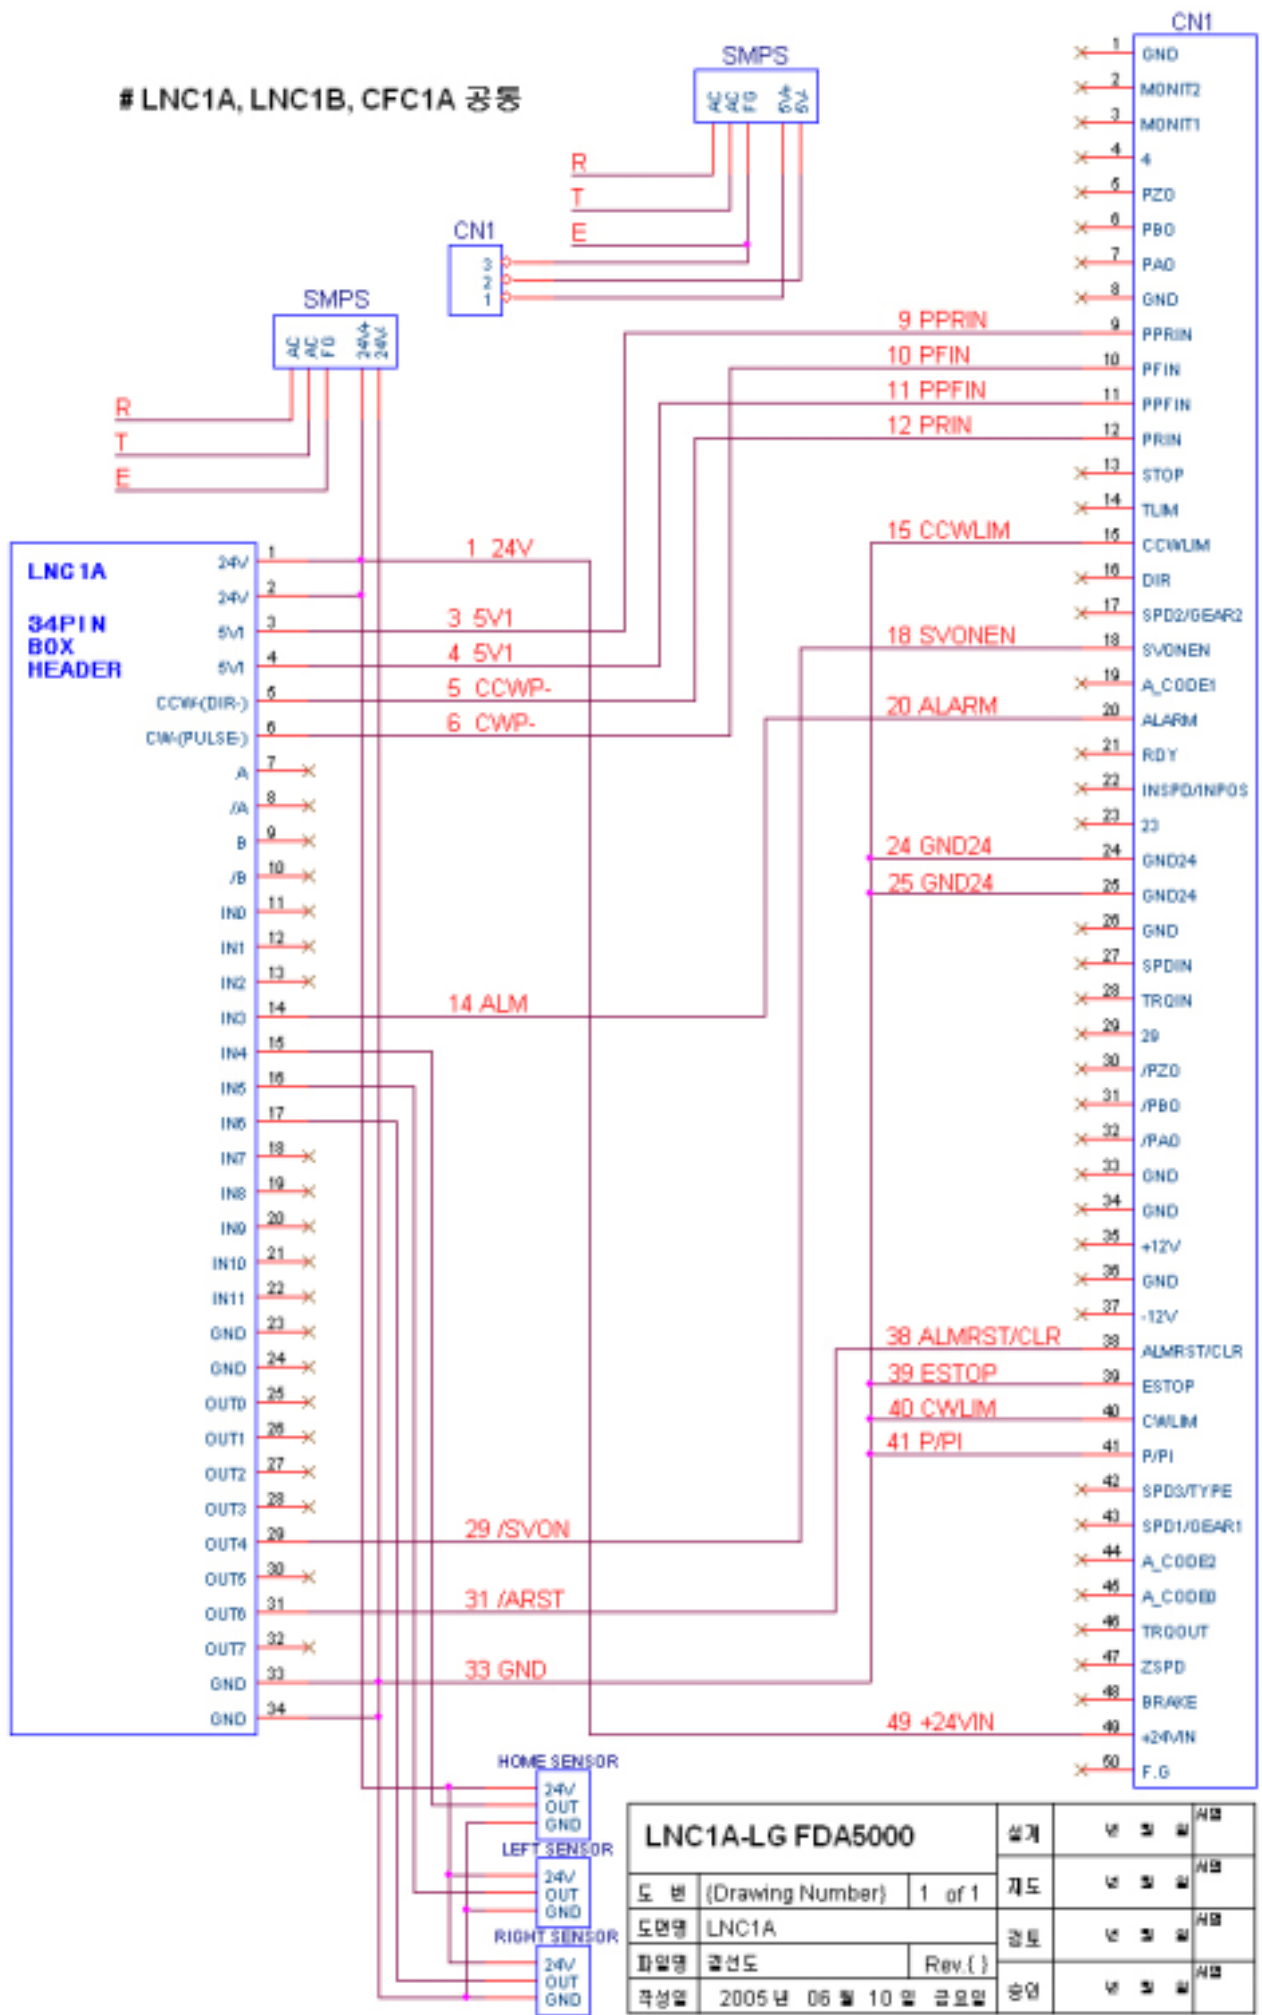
# LNC1A, LNC1B, CFC1A 공통

SMPS

R
T
E

CN1
3
2
1

SMPS

R
T
E

LNC1A

34PIN
BOX
HEADER

24V 1
24V 2
5V1 3
5V1 4
CCW(DIR-) 5
CW(PULSE-) 6
A 7
/A 8
B 9
/B 10
IN0 11
IN1 12
IN2 13
IN3 14
IN4 15
IN5 16
IN6 17
IN7 18
IN8 19
IN9 20
IN10 21
IN11 22
GND 23
GND 24
OUT0 25
OUT1 26
OUT2 27
OUT3 28
OUT4 29
OUT5 30
OUT6 31
OUT7 32
GND 33
GND 34

1 24V
3 5V1
4 5V1
5 CCWP-
6 CWP-
14 ALM
29 /SVON
31 /ARST
33 GND

9 PPRIN
10 PFIN
11 PPFIN
12 PRIN
15 CCWLIM
18 SVONEN
20 ALARM
24 GND24
25 GND24
38 ALMRST/CLR
39 ESTOP
40 CWLIM
41 P/PI
49 +24VIN

CN1
1 GND
2 MONIT2
3 MONIT1
4 4
5 PZO
6 PBO
7 PAO
8 GND
9 PPRIN
10 PFIN
11 PPFIN
12 PRIN
13 STOP
14 TLIM
15 CCWLIM
16 DIR
17 SPD2/GEAR2
18 SVONEN
19 A_CODE1
20 ALARM
21 RDY
22 INSPD/INPOS
23 23
24 GND24
25 GND24
26 GND
27 SPDIN
28 TRQIN
29 29
30 /PZO
31 /PBO
32 /PAO
33 GND
34 GND
35 +12V
36 GND
37 -12V
38 ALMRST/CLR
39 ESTOP
40 CWLIM
41 P/PI
42 SPD3/TYPE
43 SPD1/GEAR1
44 A_CODE2
45 A_CODE0
46 TRQOUT
47 ZSPD
48 BRAKE
49 +24VIN
50 F.G

HOME SENSOR
24V
OUT
GND

LEFT SENSOR
24V
OUT
GND

RIGHT SENSOR
24V
OUT
GND

| LNC1A-LG FDA5000 | | | 설계 | 년 월 일 | 서명 |
|---|---|---|---|---|---|
| 도 번 | (Drawing Number) | 1 of 1 | 제도 | 년 월 일 | 서명 |
| 도면명 | LNC1A | | 검토 | 년 월 일 | 서명 |
| 파일명 | 결선도 | Rev.( ) | | | |
| 작성일 | 2005 년 06 월 10 일 금요일 | | 승인 | 년 월 일 | 서명 |